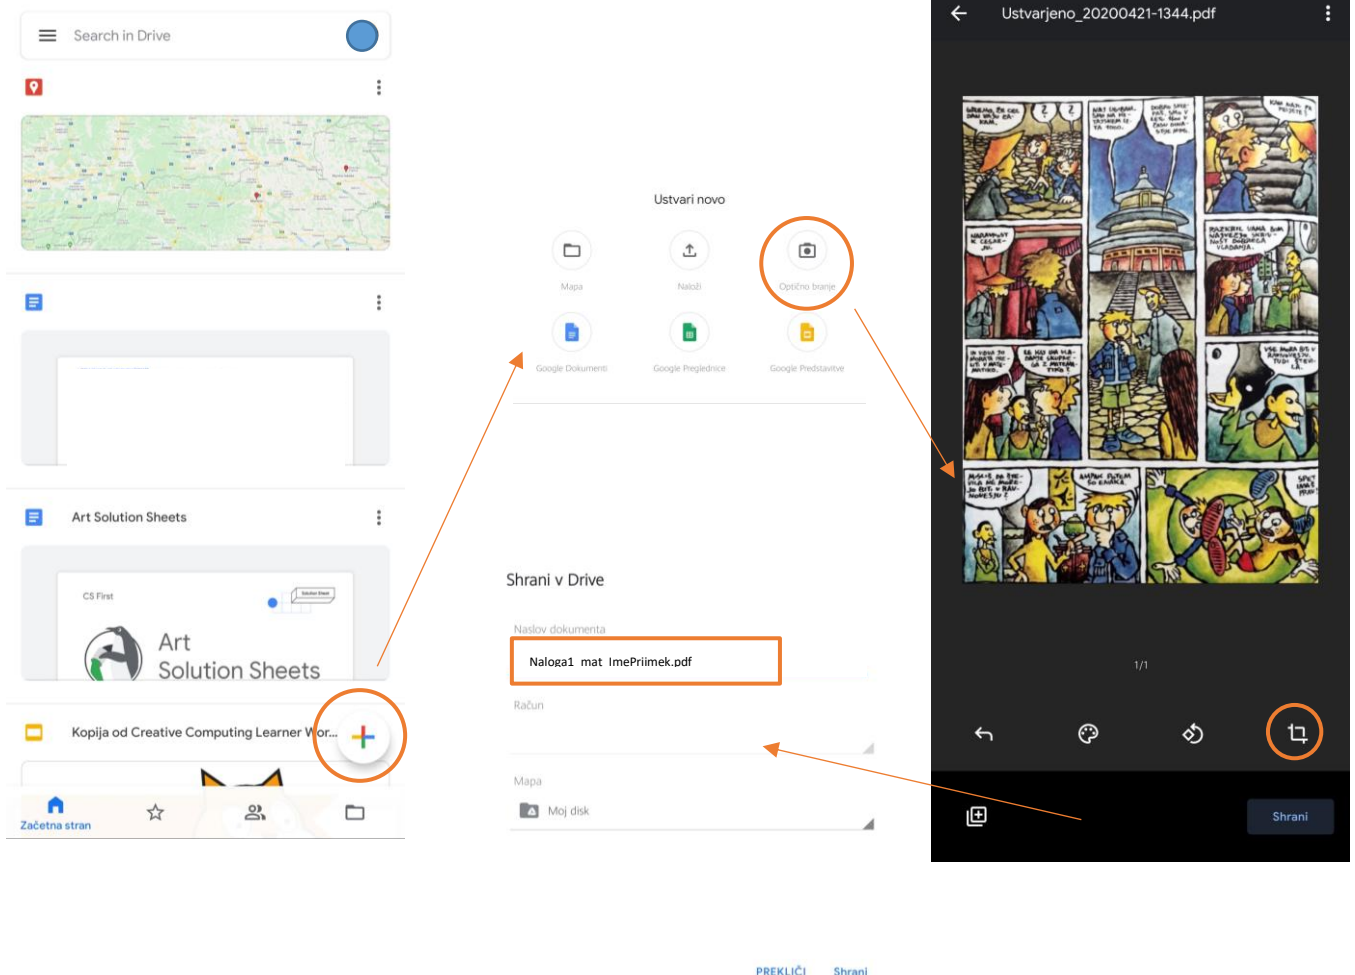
Search in Drive

Art Solution Sheets

CS First

Art Solution Sheets

Kopija od Creative Computing Learner Wor...

Začetna stran

Ustvari novo

Mapa

Naloži

Optično branje

Google Dokumenti

Google Preglednice

Google Predstavitve

Shrani v Drive

Naslov dokumenta

Naloga1_mat_ImePriimek.pdf

Račun

Mapa

Moj disk

PREKLIČI

Shrani

Ustvarjeno_20200421-1344.pdf

1/1

Shrani